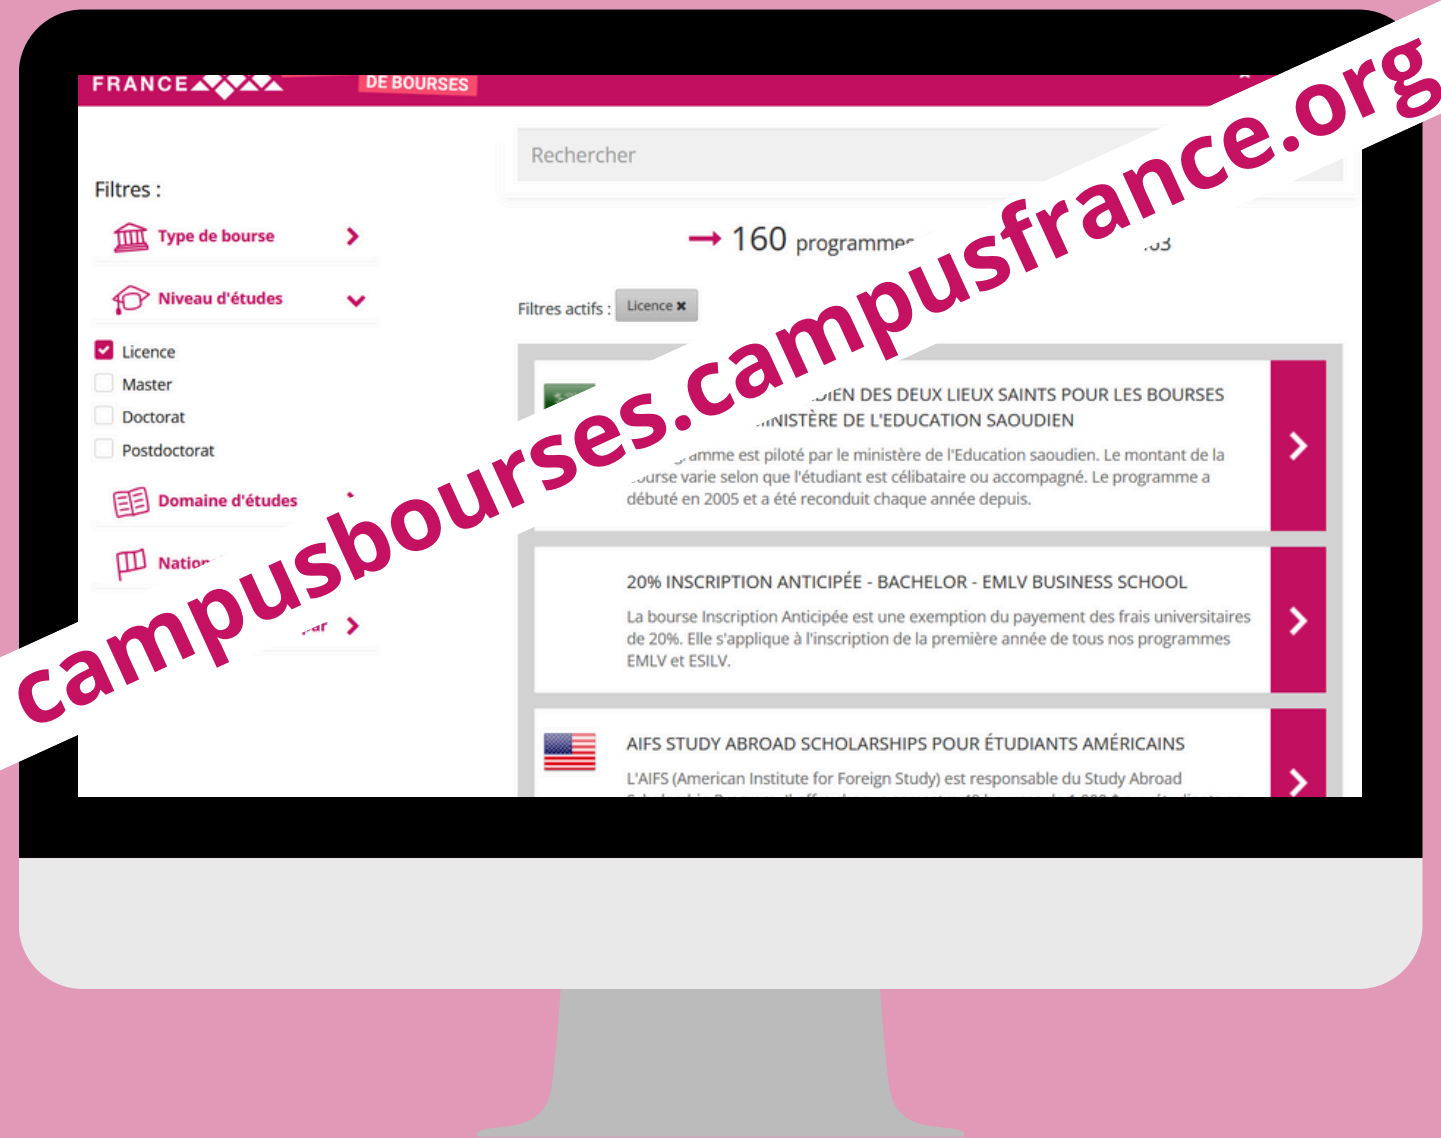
FRANCE

DE BOURSES

campusbourses.campusfrance.org

Rechercher

Filtres :

Type de bourse

Niveau d'études

Licence
Master
Doctorat
Postdoctorat

Domaine d'études

Nation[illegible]

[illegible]ar

160 programme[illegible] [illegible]3

Filtres actifs : Licence ✖

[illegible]IEN DES DEUX LIEUX SAINTS POUR LES BOURSES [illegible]INISTÈRE DE L'EDUCATION SAOUDIEN

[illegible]amme est piloté par le ministère de l'Education saoudien. Le montant de la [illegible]ourse varie selon que l'étudiant est célibataire ou accompagné. Le programme a débuté en 2005 et a été reconduit chaque année depuis.

20% INSCRIPTION ANTICIPÉE - BACHELOR - EMLV BUSINESS SCHOOL

La bourse Inscription Anticipée est une exemption du payement des frais universitaires de 20%. Elle s'applique à l'inscription de la première année de tous nos programmes EMLV et ESILV.

AIFS STUDY ABROAD SCHOLARSHIPS POUR ÉTUDIANTS AMÉRICAINS

L'AIFS (American Institute for Foreign Study) est responsable du Study Abroad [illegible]